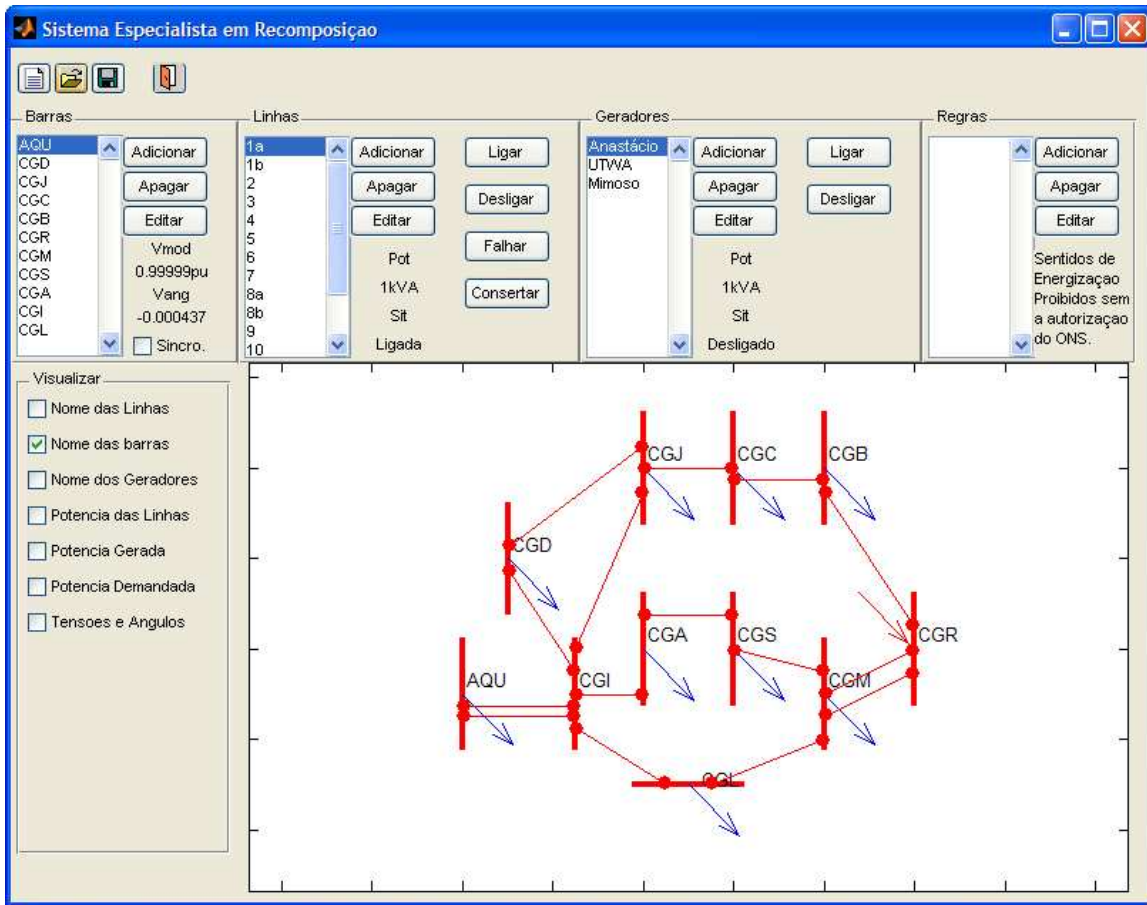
Sistema Especialista em Recomposiçao

Barras
AQU
CGD
CGJ
CGC
CGB
CGR
CGM
CGS
CGA
CGI
CGL
Adicionar
Apagar
Editar
Vmod
0.99999pu
Vang
-0.000437
Sincro.

Linhas
1a
1b
2
3
4
5
6
7
8a
8b
9
10
Adicionar
Apagar
Editar
Pot
1kVA
Sit
Ligada
Ligar
Desligar
Falhar
Consertar

Geradores
Anastácio
UTWA
Mimoso
Adicionar
Apagar
Editar
Pot
1kVA
Sit
Desligado
Ligar
Desligar

Regras
Adicionar
Apagar
Editar
Sentidos de Energizaçao Proibidos sem a autorizaçao do ONS.

Visualizar
Nome das Linhas
Nome das barras
Nome dos Geradores
Potencia das Linhas
Potencia Gerada
Potencia Demandada
Tensoes e Angulos

CGJ
CGC
CGB
CGD
CGA
CGS
CGR
AQU
CGI
CGM
CGL